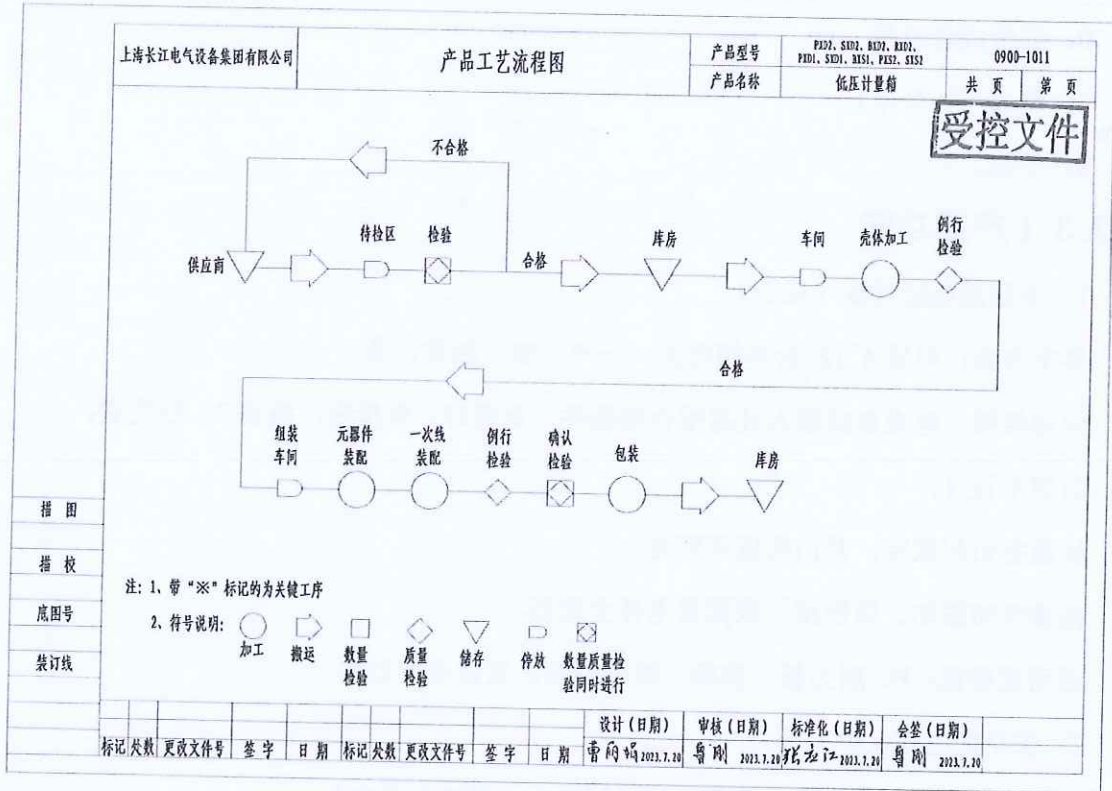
| 上海长江电气设备集团有限公司 | 产品工艺流程图 | 产品型号 | PXD2, SXD2, BXD2, RXD2, PXD1, SXD1, BXS1, PXS2, SXS2 | 0900-1011 | |
|---|---|---|---|---|---|
| | | 产品名称 | 低压计量箱 | 共 页 | 第 页 |

受控文件

不合格

待检区 检验

供应商

合格

库房

车间 壳体加工

例行检验

合格

组装车间

元器件装配

一次线装配

例行检验

确认检验

包装

库房

描 图

描 校

底图号

装订线

注：1、带"※"标记的为关键工序

2、符号说明：

加工 搬运 数量检验 质量检验 储存 停放 数量质量检验同时进行

| | | | | | | | | | | 设计（日期） | 审核（日期） | 标准化（日期） | 会签（日期） |
|---|---|---|---|---|---|---|---|---|---|---|---|---|---|
| 标记 | 处数 | 更改文件号 | 签字 | 日期 | 标记 | 处数 | 更改文件号 | 签字 | 日期 | 曹雨娟 2023.7.20 | 鲁刚 2023.7.20 | 张龙江 2023.7.20 | 鲁刚 2023.7.20 |